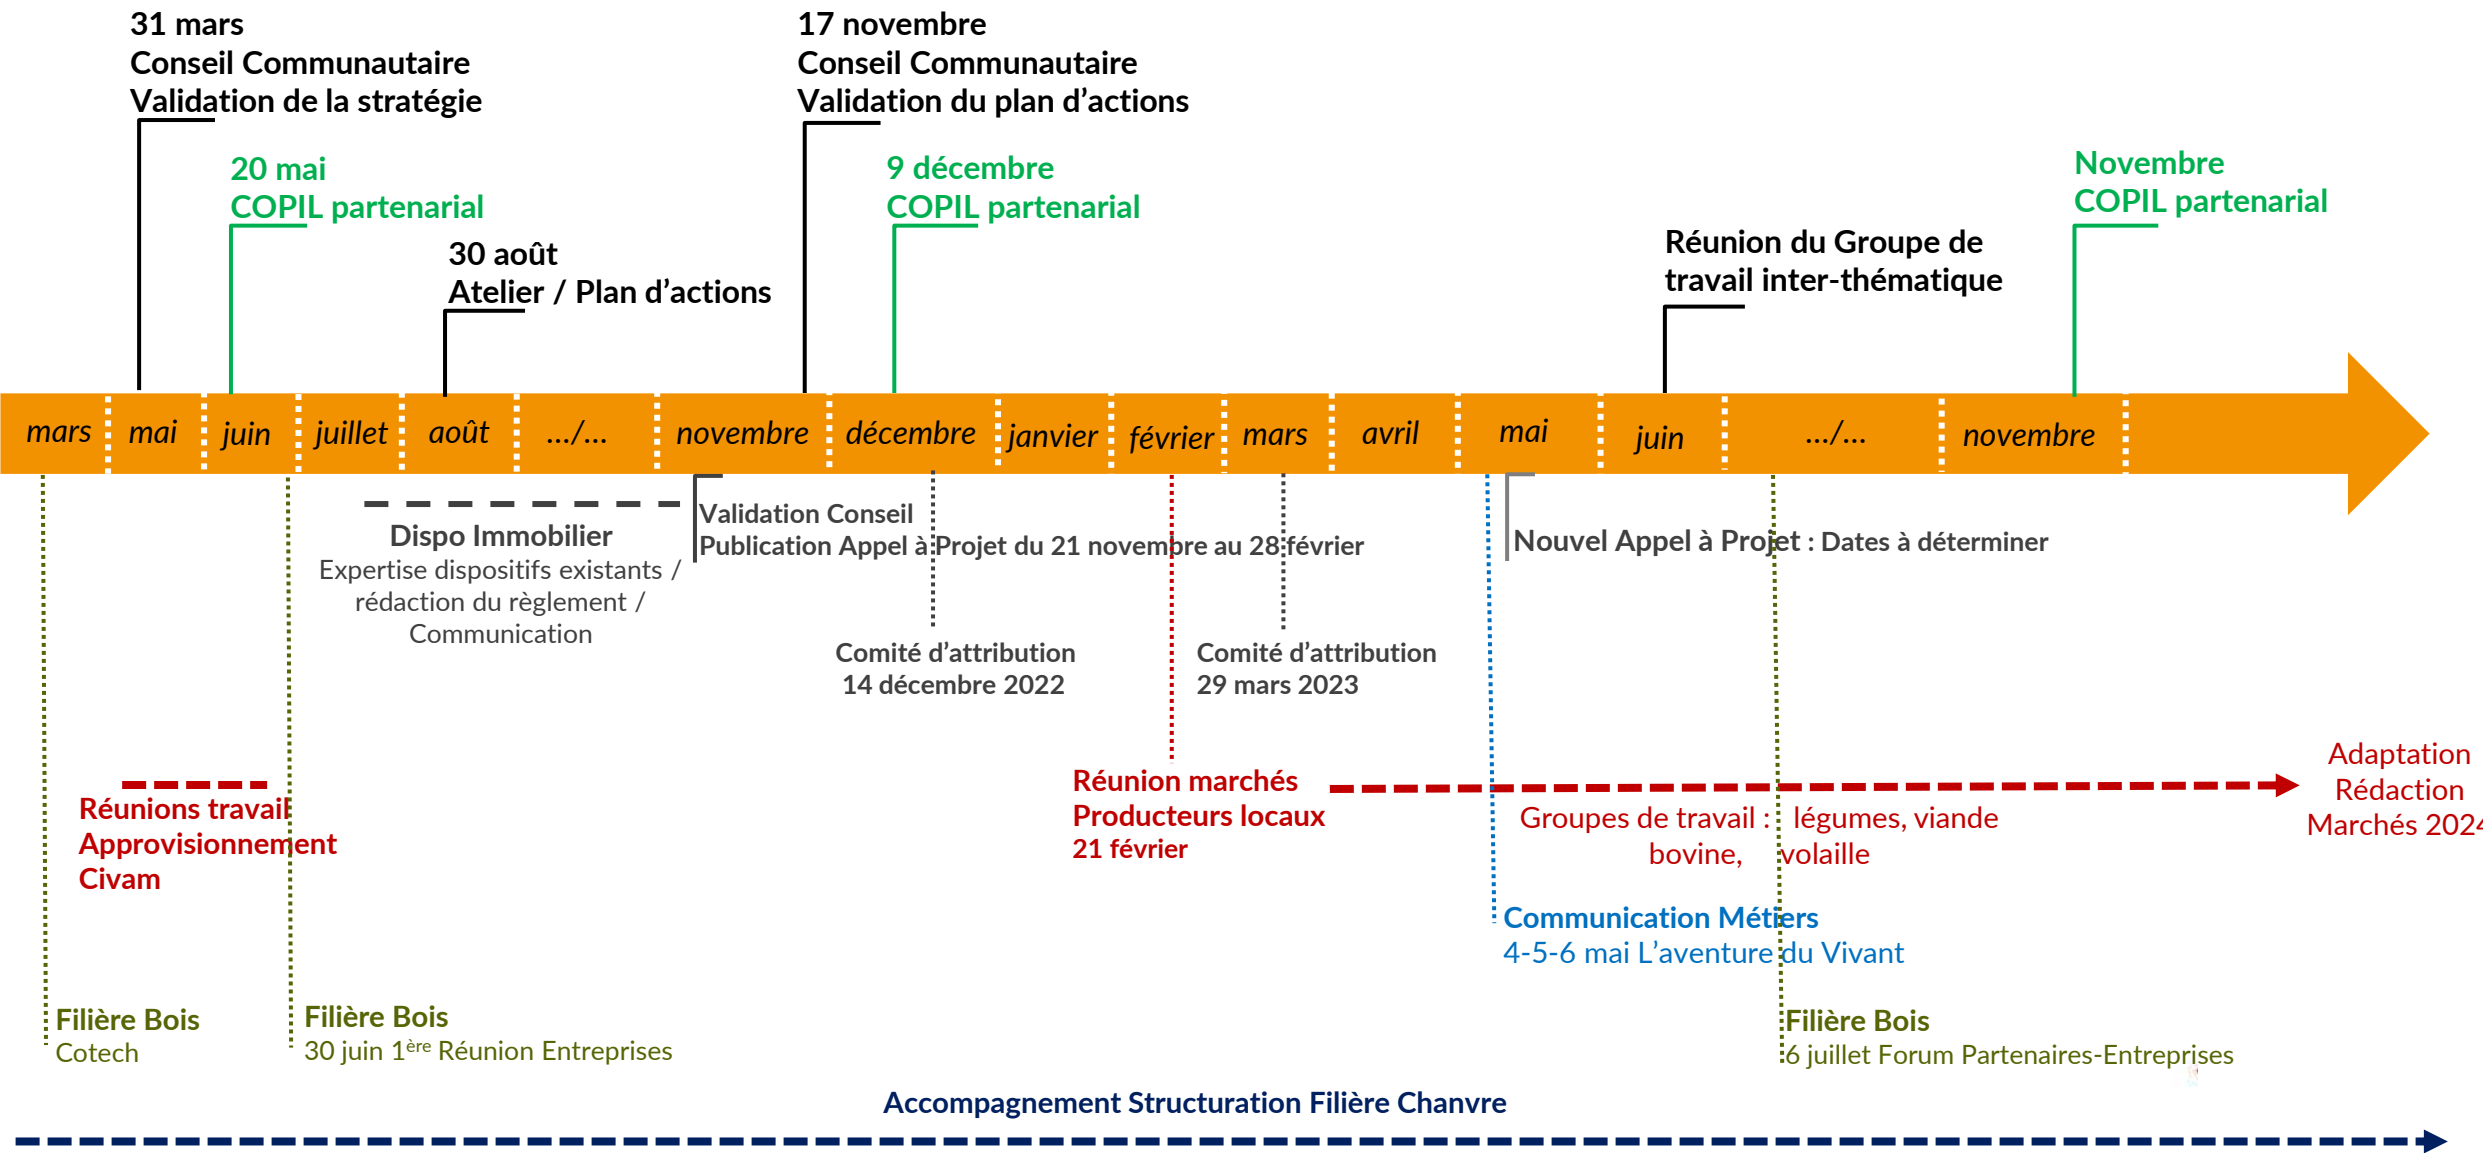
31 mars
Conseil Communautaire
Validation de la stratégie

17 novembre
Conseil Communautaire
Validation du plan d'actions

20 mai
COPIL partenarial

9 décembre
COPIL partenarial

Novembre
COPIL partenarial

30 août
Atelier / Plan d'actions

Réunion du Groupe de travail inter-thématique

mars | mai | juin | juillet | août | .../... | novembre | décembre | janvier | février | mars | avril | mai | juin | .../... | novembre

Dispo Immobilier
Expertise dispositifs existants / rédaction du règlement / Communication

Validation Conseil
Publication Appel à Projet du 21 novembre au 28 février

Nouvel Appel à Projet : Dates à déterminer

Comité d'attribution
14 décembre 2022

Comité d'attribution
29 mars 2023

Réunions travail
Approvisionnement
Civam

Réunion marchés
Producteurs locaux
21 février

Groupes de travail : légumes, viande bovine, volaille

Adaptation
Rédaction
Marchés 2024

Communication Métiers
4-5-6 mai L'aventure du Vivant

Filière Bois
Cotech

Filière Bois
30 juin 1$^{ère}$ Réunion Entreprises

Filière Bois
6 juillet Forum Partenaires-Entreprises

Accompagnement Structuration Filière Chanvre